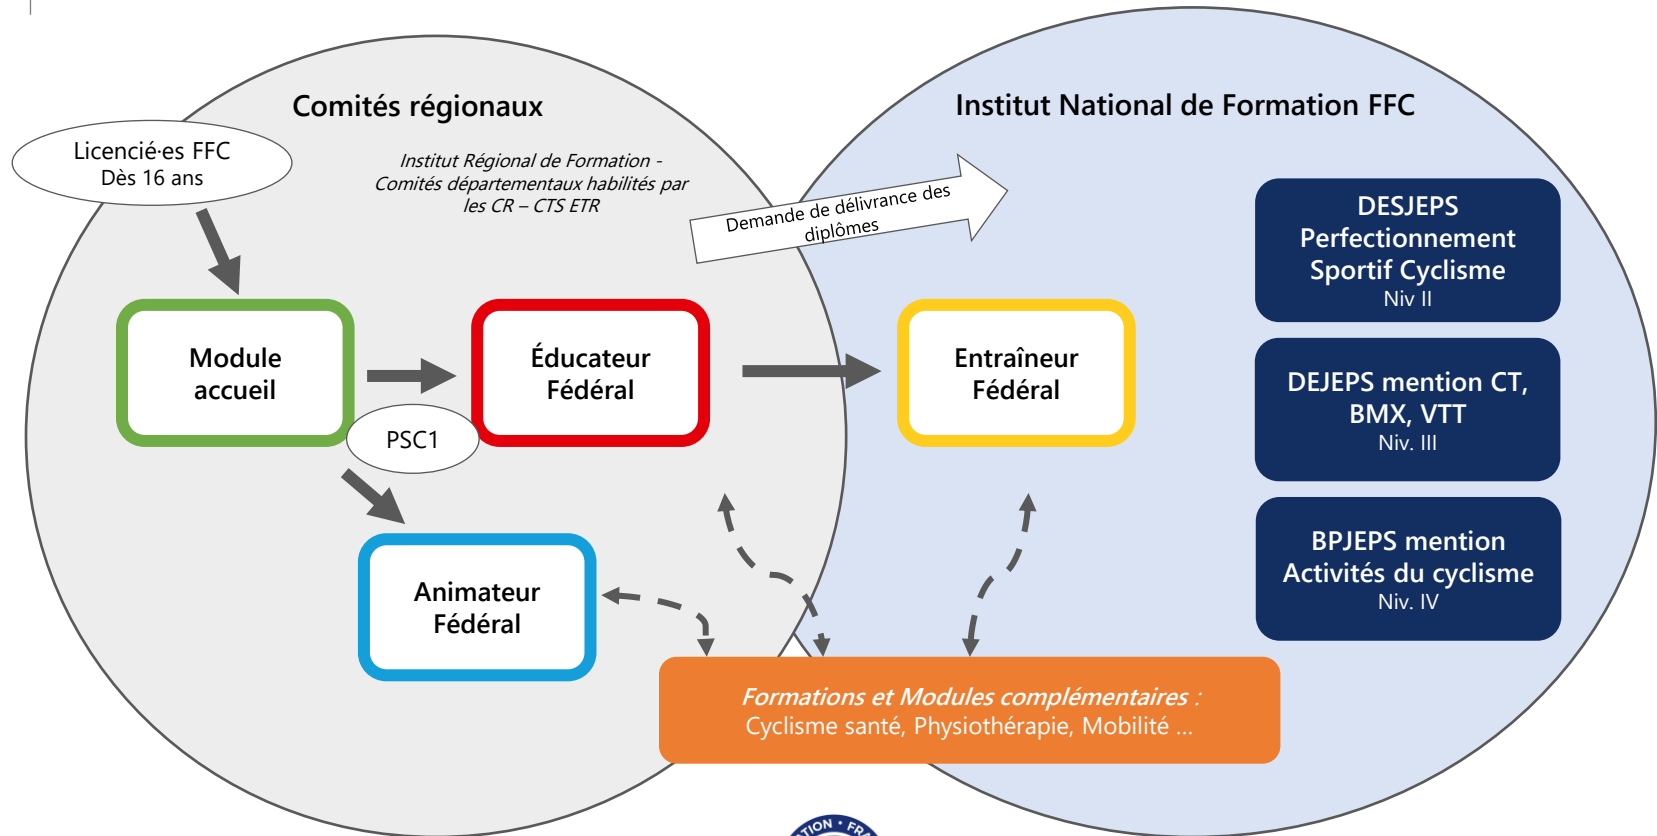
Comités régionaux

Institut National de Formation FFC

Licencié·es FFC
Dès 16 ans

Institut Régional de Formation - Comités départementaux habilités par les CR – CTS ETR

Demande de délivrance des diplômes

DESJEPS Perfectionnement Sportif Cyclisme
Niv II

Module accueil

Éducateur Fédéral

Entraîneur Fédéral

PSC1

DEJEPS mention CT, BMX, VTT
Niv. III

Animateur Fédéral

BPJEPS mention Activités du cyclisme
Niv. IV

Formations et Modules complémentaires :
Cyclisme santé, Physiothérapie, Mobilité ...

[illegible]TION • FR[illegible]